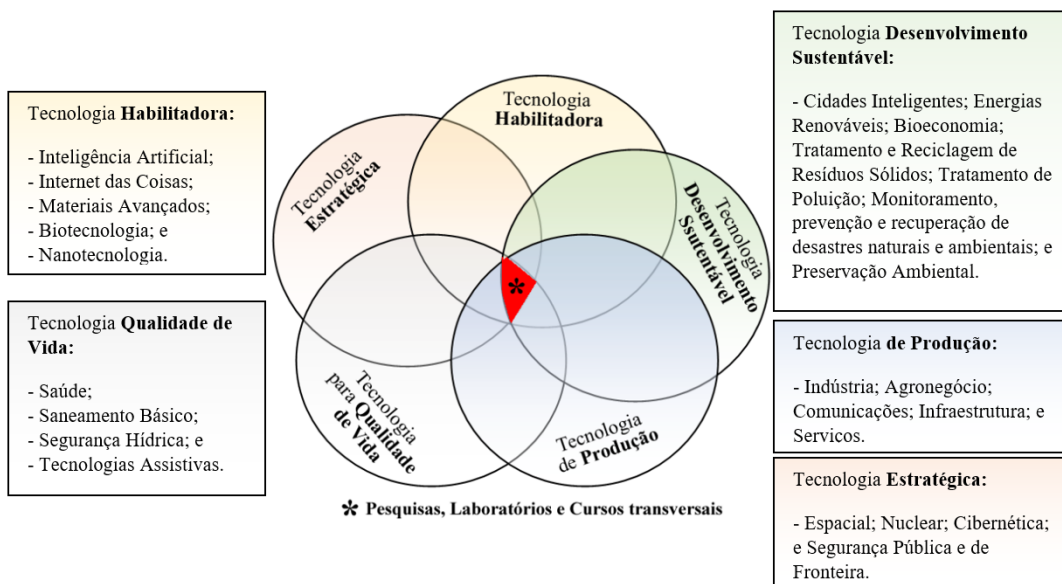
Tecnologia **Habilitadora:**

- Inteligência Artificial;
- Internet das Coisas;
- Materiais Avançados;
- Biotecnologia; e
- Nanotecnologia.

Tecnologia **Qualidade de Vida:**

- Saúde;
- Saneamento Básico;
- Segurança Hídrica; e
- Tecnologias Assistivas.

Tecnologia **Estratégica**

Tecnologia **Habilitadora**

Tecnologia **Desenvolvimento Ssutentável**

*

Tecnologia para **Qualidade de Vida**

Tecnologia de **Produção**

* Pesquisas, Laboratórios e Cursos transversais

Tecnologia **Desenvolvimento Sustentável:**

- Cidades Inteligentes; Energias Renováveis; Bioeconomia; Tratamento e Reciclagem de Resíduos Sólidos; Tratamento de Poluição; Monitoramento, prevenção e recuperação de desastres naturais e ambientais; e Preservação Ambiental.

Tecnologia **de Produção:**

- Indústria; Agronegócio; Comunicações; Infraestrutura; e Servicos.

Tecnologia **Estratégica:**

- Espacial; Nuclear; Cibernética; e Segurança Pública e de Fronteira.